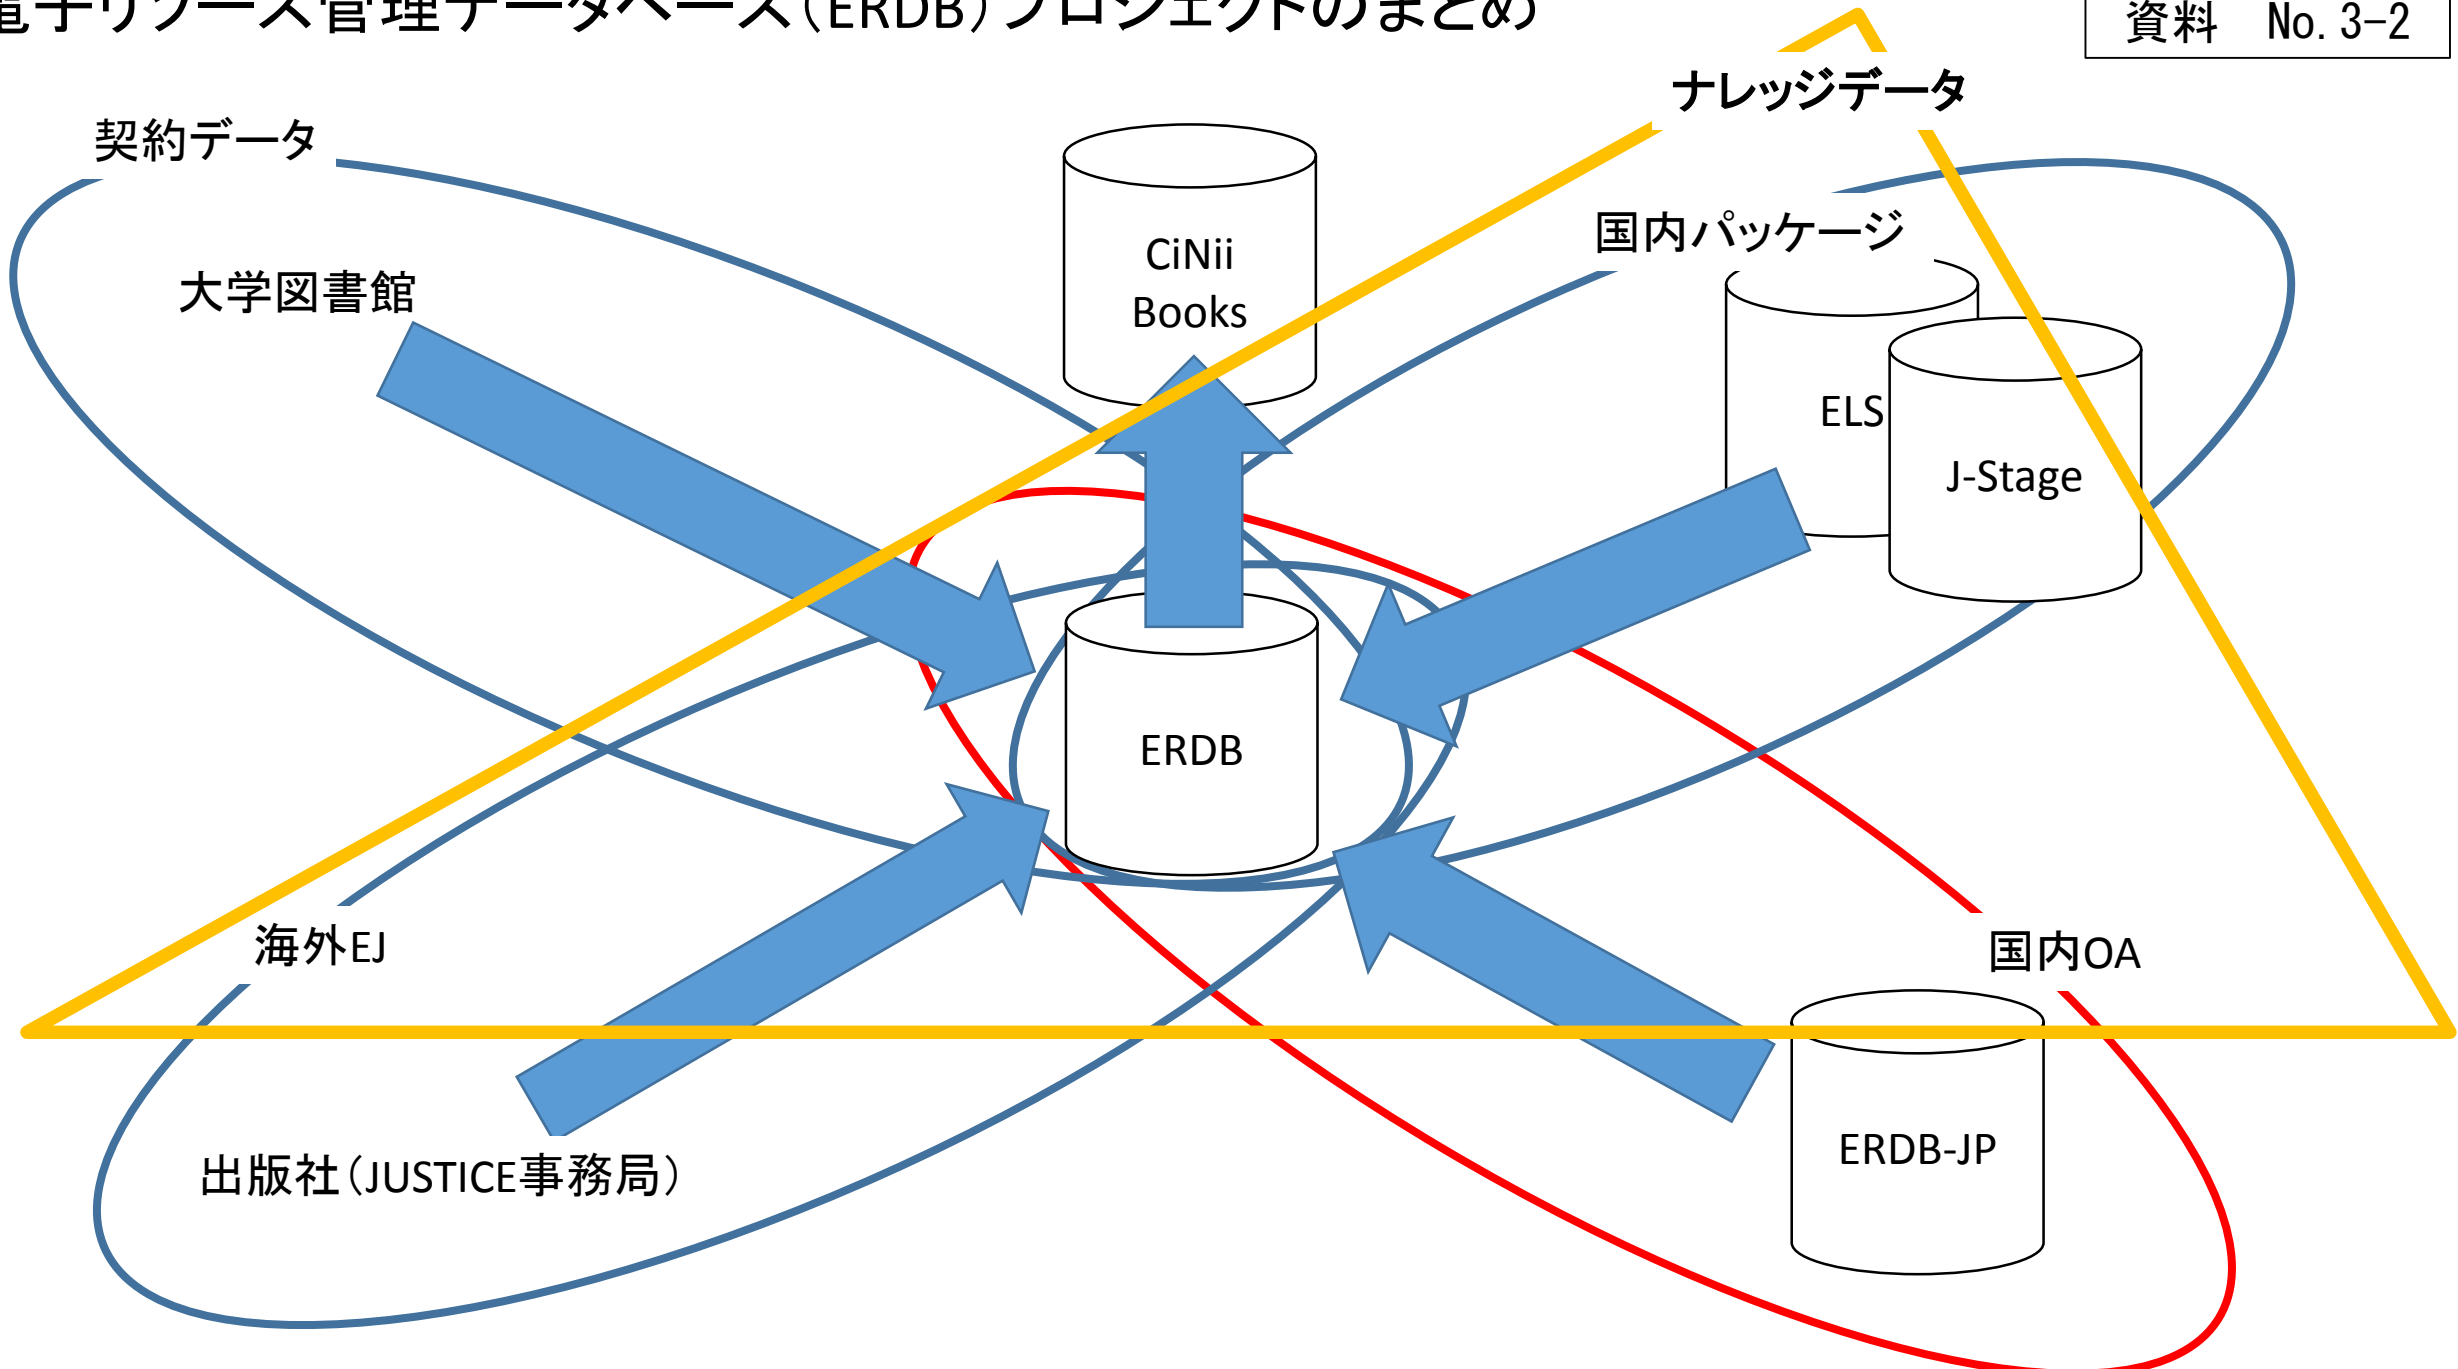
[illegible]子リソース管理データベース(ERDB)プロジェクトのまとめ

資料　No. 3-2

ナレッジデータ

契約データ

CiNii Books

国内パッケージ

大学図書館

ELS

J-Stage

ERDB

海外EJ

国内OA

ERDB-JP

出版社(JUSTICE事務局)